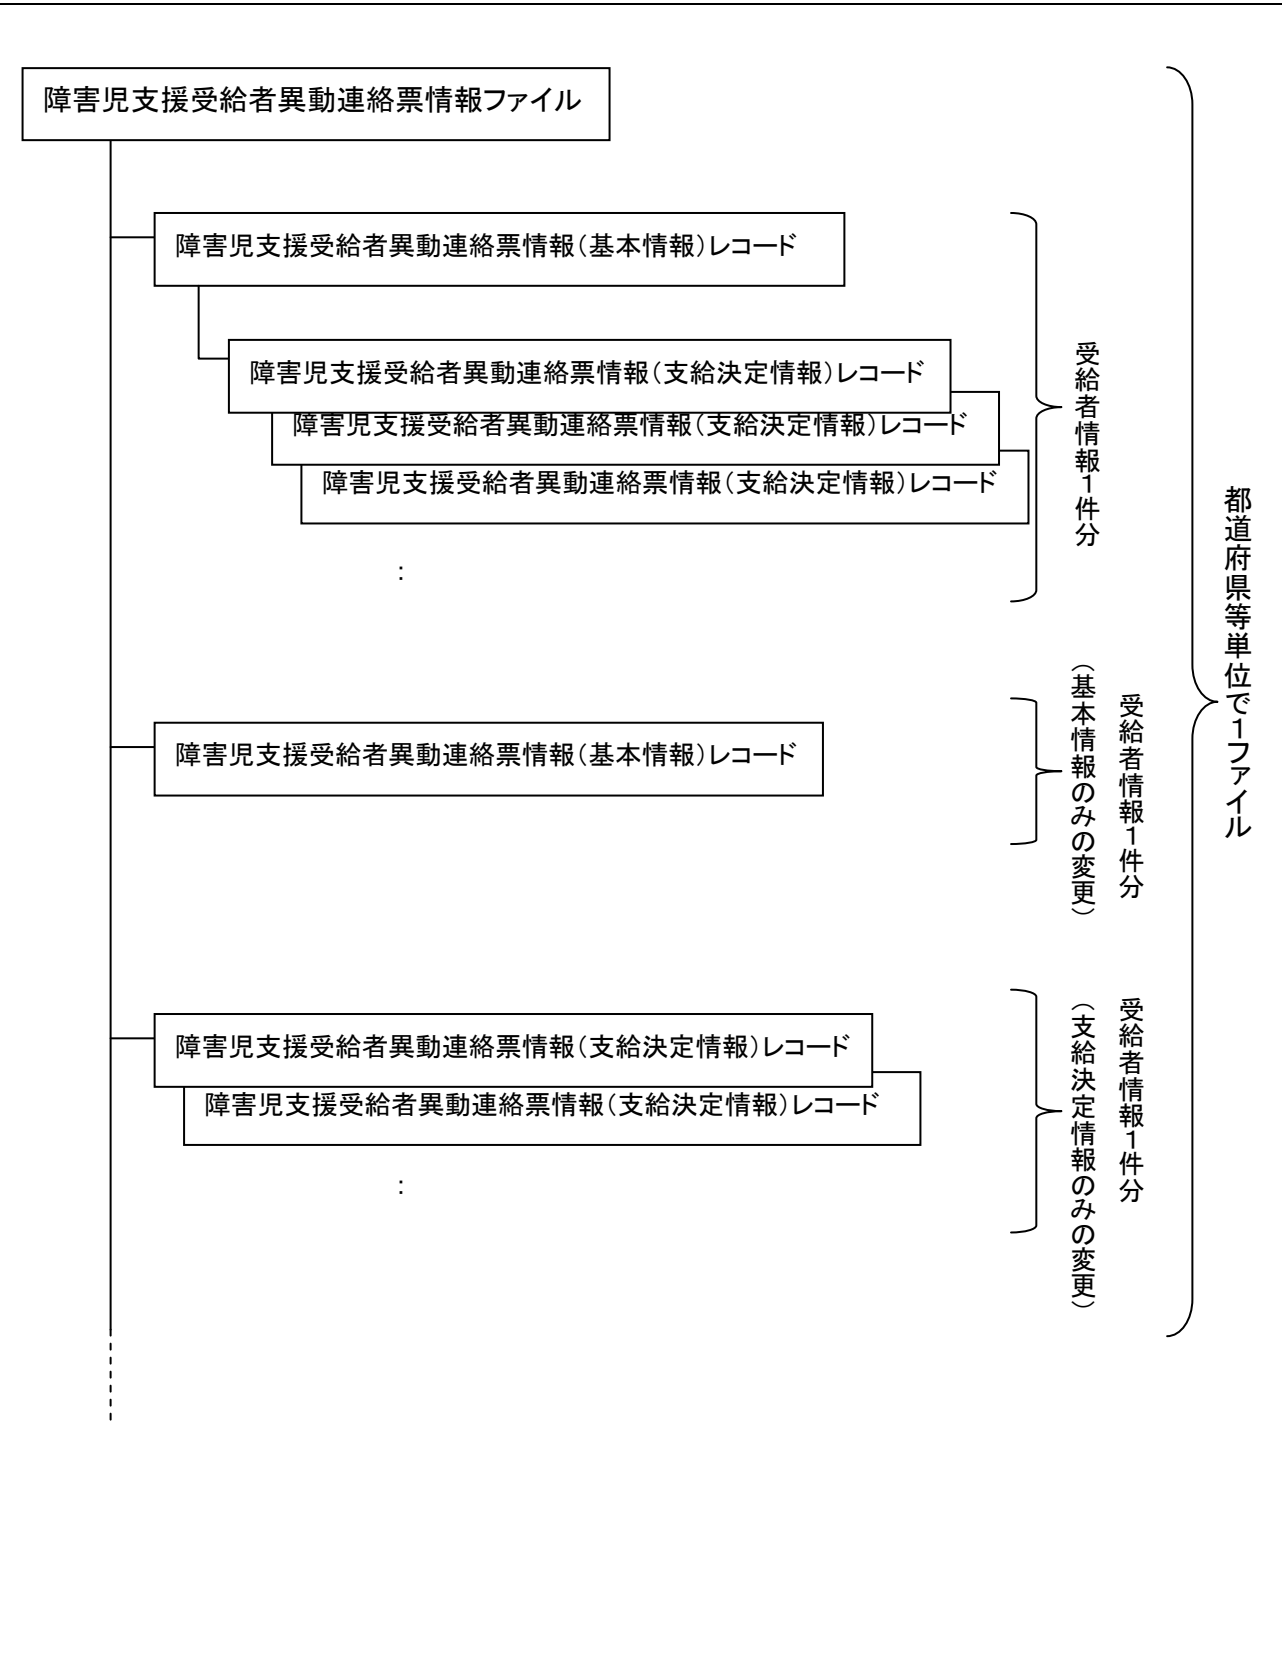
障害児支援受給者異動連絡票情報ファイル

障害児支援受給者異動連絡票情報(基本情報)レコード

障害児支援受給者異動連絡票情報(支給決定情報)レコード

障害児支援受給者異動連絡票情報(支給決定情報)レコード

障害児支援受給者異動連絡票情報(支給決定情報)レコード

:

受給者情報1件分

障害児支援受給者異動連絡票情報(基本情報)レコード

受給者情報1件分
(基本情報のみの変更)

障害児支援受給者異動連絡票情報(支給決定情報)レコード

障害児支援受給者異動連絡票情報(支給決定情報)レコード

:

受給者情報1件分
(支給決定情報のみの変更)

都道府県等単位で1ファイル